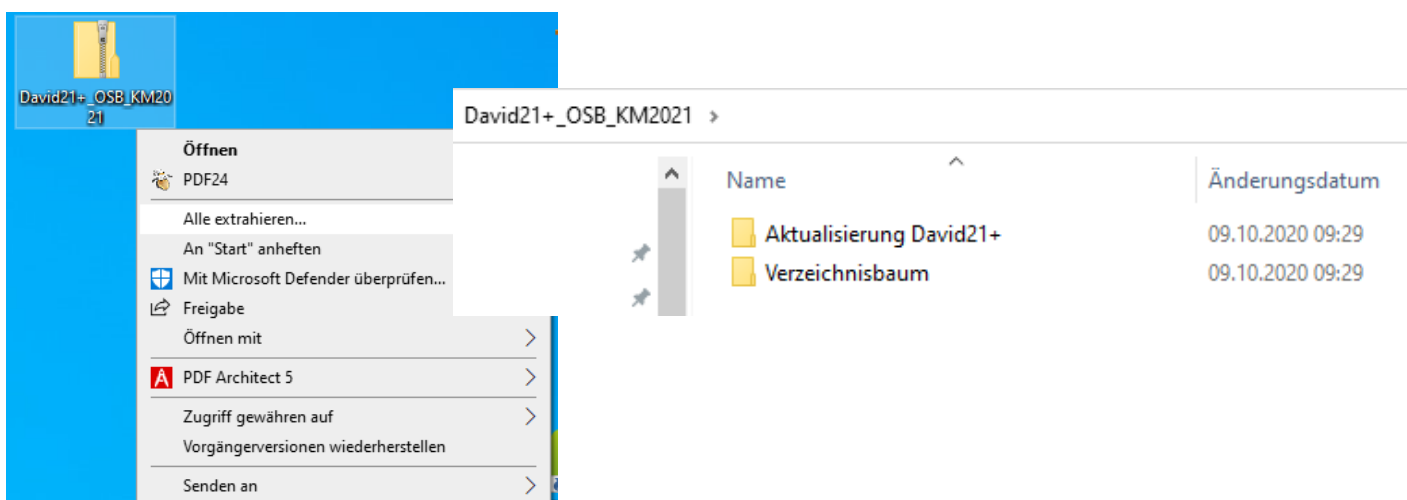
David21+_OSB_KM2021

Öffnen
PDF24
Alle extrahieren...
An "Start" anheften
Mit Microsoft Defender überprüfen...
Freigabe
Öffnen mit
PDF Architect 5
Zugriff gewähren auf
Vorgängerversionen wiederherstellen
Senden an

David21+_OSB_KM2021 >

| Name | Änderungsdatum |
|---|---|
| Aktualisierung David21+ | 09.10.2020 09:29 |
| Verzeichnisbaum | 09.10.2020 09:29 |